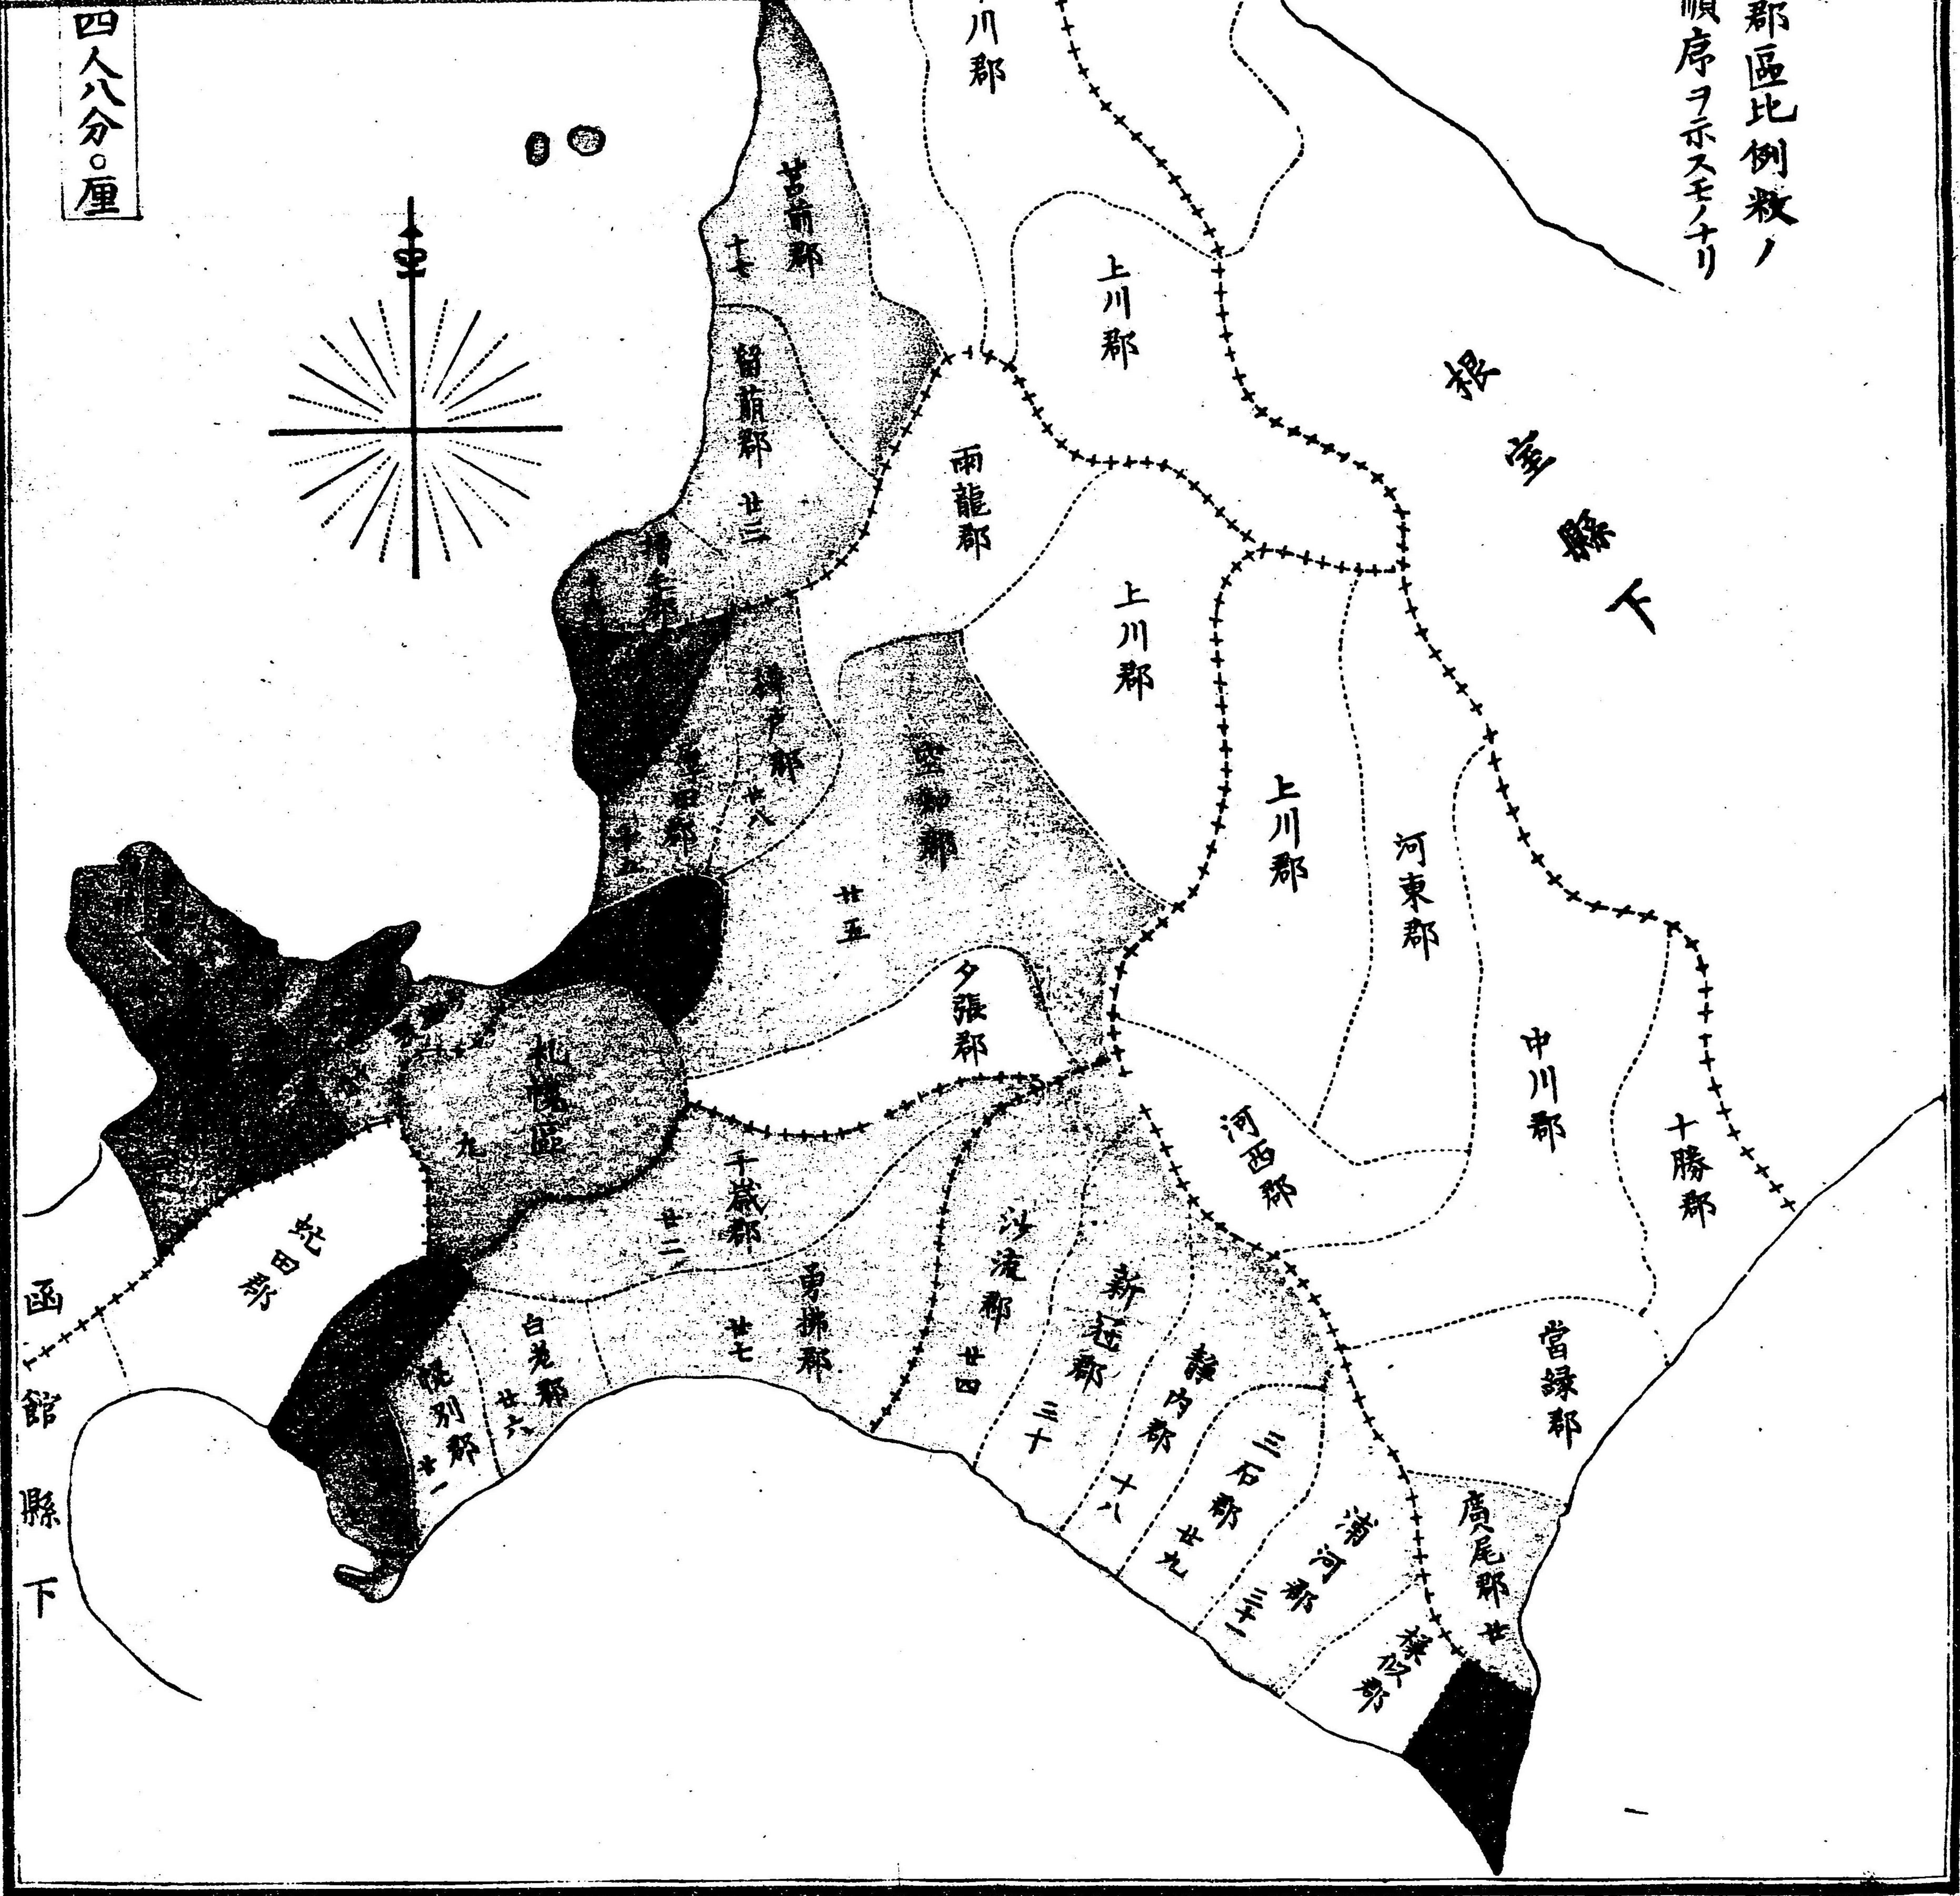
四人八分〇厘

郡區比例数ノ
順序ヲ示スモノナリ

川郡

苫前郡
十七

留萌郡
廿三

上川郡

雨龍郡

根室縣下

上川郡

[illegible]郡
廿八

空知郡
廿五

上川郡

河東郡

夕張郡

札幌區
九

中川郡

十勝郡

河西郡

千歳郡
廿二

沙流郡
廿四

新冠郡
三十

勇拂郡
廿七

白老郡
廿六

幌別郡
廿一

静内郡
十八

三石郡
廿九

浦河郡
三十一

當縁郡

廣尾郡
廿

様似郡

虻田郡

函館縣下